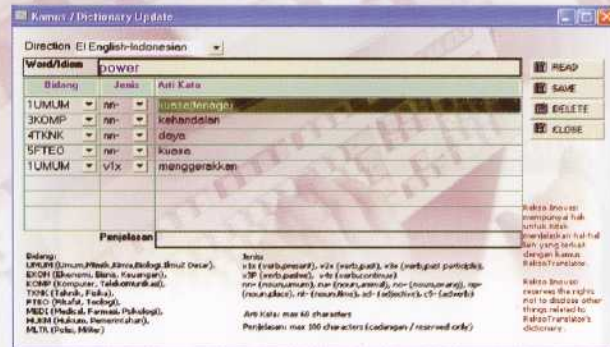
Kamus / Dictionary Update

Direction EI English-Indonesian

Word/Idiom power

| Bidang | Jenis | Arti Kata |
|---|---|---|
| 1UMUM | nn- | kuasa/tenaga |
| 3KOMP | nn- | kehandalan |
| 4TKNK | nn- | daya |
| 5FTEO | nn- | kuasa |
| 1UMUM | v1x | menggerakkan |

READ
SAVE
DELETE
CLOSE

Penjelasan

Bidang:
UMUM (Umum, Fisika, Kimia, Biologi, Ilmu Desar),
EKON (Ekonomi, Bisnis, Keuangan),
KOMP (Komputer, Telekomunikasi),
TKNK (Teknik, Fisika),
FTEO (Filsafat, Teologi),
MEDI (Medical, Farmasi, Psikologi),
HUKM (Hukum, Pemerintahan),
MLTR (Polisi, Militer)

Jenis
v1x (verb,present), v2x (verb,past), v3x (verb,past participle), V3P (verb,passive), v4x (verb,continue)
nn- (noun,umum), nu- (noun,animal), no- (noun,orang), np- (noun,place), nt- (noun,time), ad- (adjective), c5- (adverb)

Arti Kata: max 60 characters
Penjelasan: max 100 characters (cadangan / reserved only)

Rekso Inovasi mempunyai hak untuk tidak menjelaskan hal-hal lain yang terkait dengan kamus ReksoTranslator.

Rekso Inovasi reserves the rights not to disclose other things related to ReksoTranslator's dictionary.